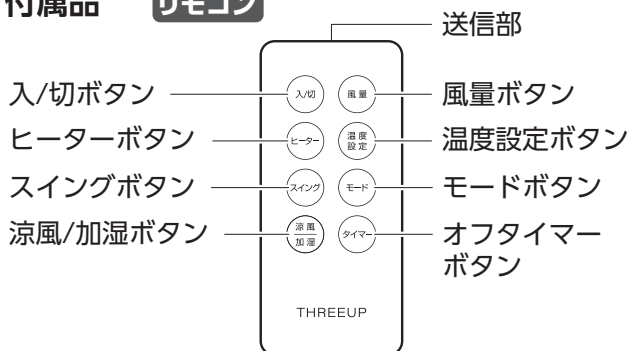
付属品 リモコン

送信部

入/切ボタン
ヒーターボタン
スイングボタン
涼風/加湿ボタン

入/切
風量
ヒーター
温度設定
スイング
モード
涼風加湿
タイマー

風量ボタン
温度設定ボタン
モードボタン
オフタイマーボタン

THREEUP